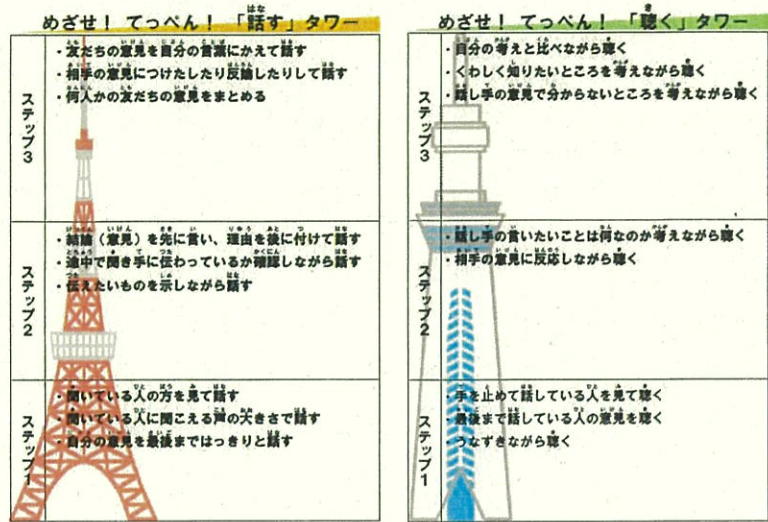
めざせ！ てっぺん！ 「話す」タワー

ステップ３
・友だちの意見を自分の言葉にかえて話す
・相手の意見につけたしたり反論したりして話す
・何人かの友だちの意見をまとめる

ステップ２
・結論（意見）を先に言い、理由を後に付けて話す
・途中で聞き手に伝わっているか確認しながら話す
・伝えたいものを示しながら話す

ステップ１
・聞いている人の方を見て話す
・聞いている人に聞こえる声の大きさで話す
・自分の意見を最後まではっきりと話す

めざせ！ てっぺん！ 「聴く」タワー

ステップ３
・自分の考えと比べながら聴く
・くわしく知りたいところを考えながら聴く
・話し手の意見で分からないところを考えながら聴く

ステップ２
・話し手の言いたいことは何なのか考えながら聴く
・相手の意見に反応しながら聴く

ステップ１
・手を止めて話している人を見て聴く
・最後まで話している人の意見を聴く
・うなずきながら聴く